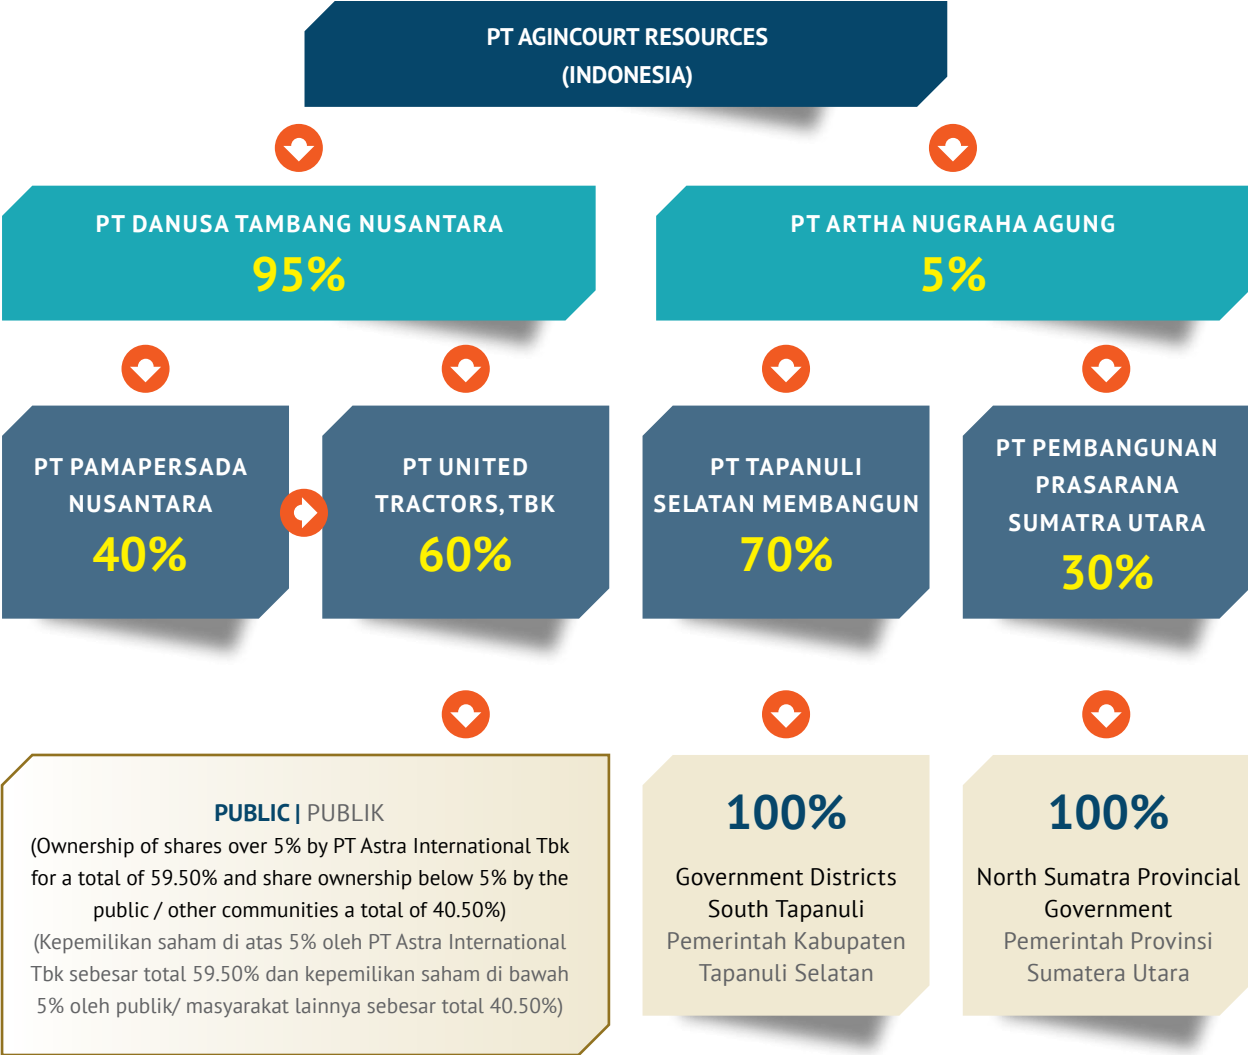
PT AGINCOURT RESOURCES (INDONESIA)

PT DANUSA TAMBANG NUSANTARA
95%

PT ARTHA NUGRAHA AGUNG
5%

PT PAMAPERSADA NUSANTARA
40%

PT UNITED TRACTORS, TBK
60%

PT TAPANULI SELATAN MEMBANGUN
70%

PT PEMBANGUNAN PRASARANA SUMATRA UTARA
30%

PUBLIC | PUBLIK
(Ownership of shares over 5% by PT Astra International Tbk for a total of 59.50% and share ownership below 5% by the public / other communities a total of 40.50%)
(Kepemilikan saham di atas 5% oleh PT Astra International Tbk sebesar total 59.50% dan kepemilikan saham di bawah 5% oleh publik/ masyarakat lainnya sebesar total 40.50%)

100%
Government Districts South Tapanuli
Pemerintah Kabupaten Tapanuli Selatan

100%
North Sumatra Provincial Government
Pemerintah Provinsi Sumatera Utara